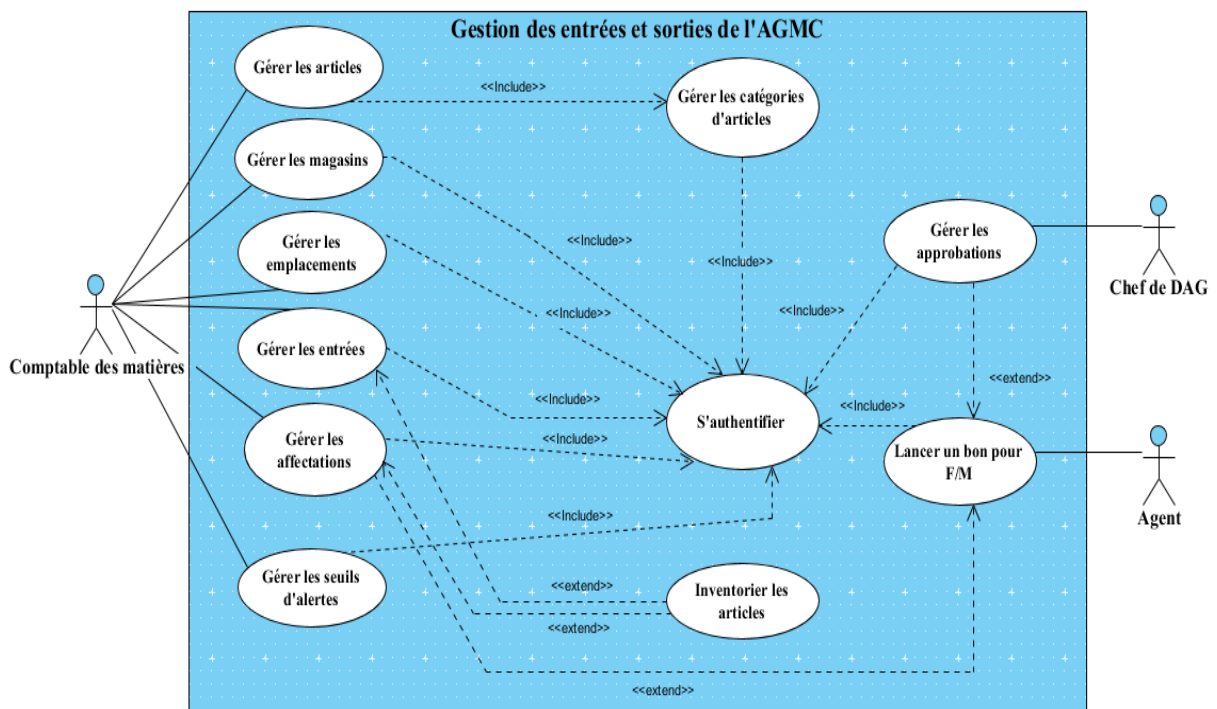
Gestion des entrées et sorties de l'AGMC

Gérer les articles

<<Include>>

Gérer les catégories d'articles

Gérer les magasins

Gérer les emplacements

<<Include>>

<<Include>>

<<Include>>

Gérer les approbations

Chef de DAG

<<Include>>

Comptable des matières

Gérer les entrées

<<extend>>

<<Include>>

<<Include>>

S'authentifier

Gérer les affectations

<<Include>>

Lancer un bon pour F/M

Agent

<<Include>>

Gérer les seuils d'alertes

<<extend>>

Inventorier les articles

<<extend>>

<<extend>>